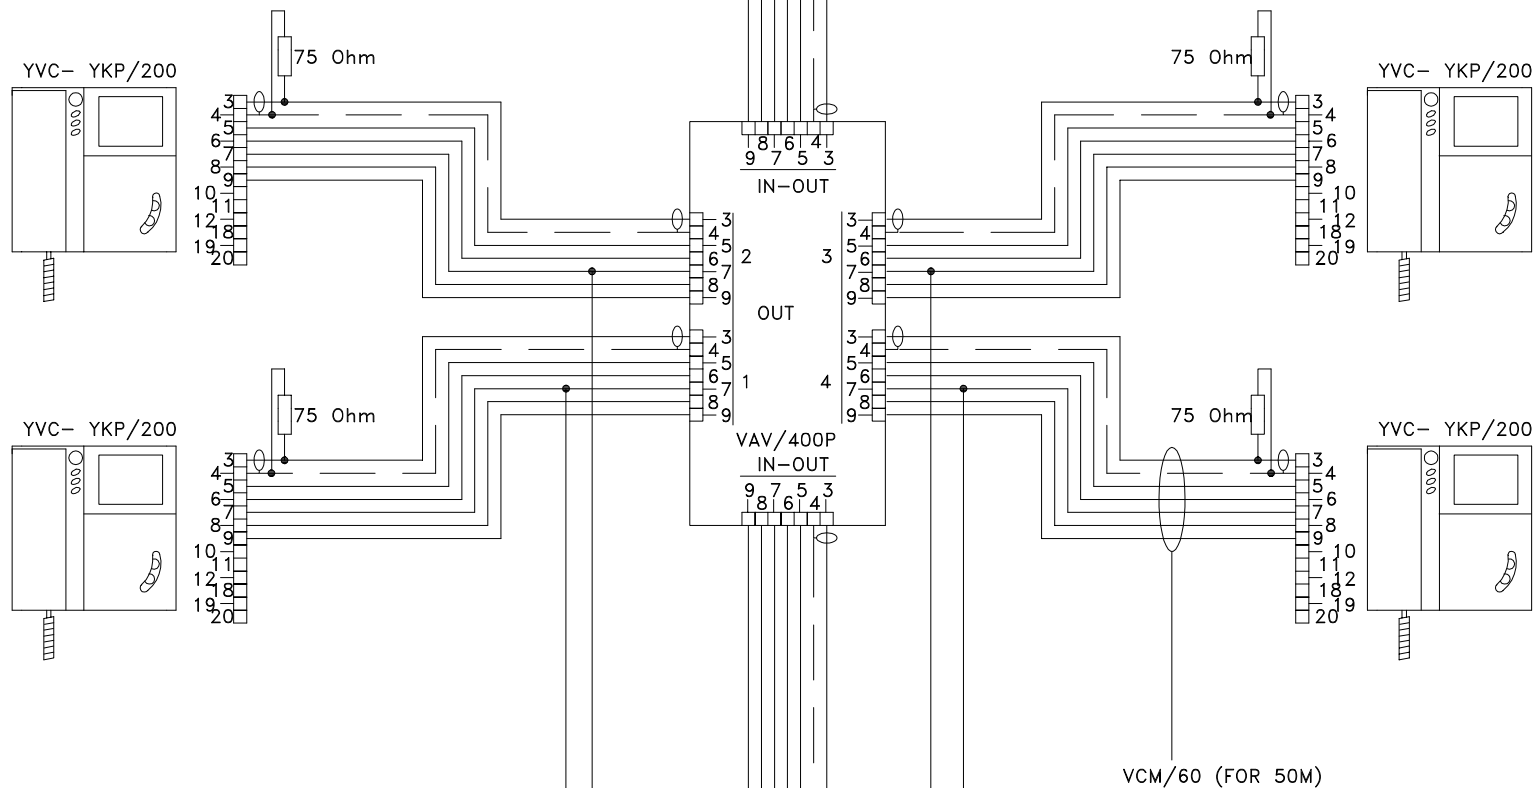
YVC- YKP/200

75 Ohm

3
4
5
6
7
8
9
10
11
12
18
19
20

8 6 4
9 7 5 3
IN-OUT

75 Ohm

YVC- YKP/200

3
4
5
6
7
8
9
10
11
12
18
19
20

3
4
5
6
7
8
9

2

OUT

3

3
4
5
6
7
8
9

3
4
5
6
7
8
9

1

4

3
4
5
6
7
8
9

YVC- YKP/200

75 Ohm

3
4
5
6
7
8
9
10
11
12
18
19
20

VAV/400P
IN-OUT
9 7 5 3
8 6 4

75 Ohm

YVC- YKP/200

3
4
5
6
7
8
9
10
11
12
18
19
20

VCM/60 (FOR 50M)